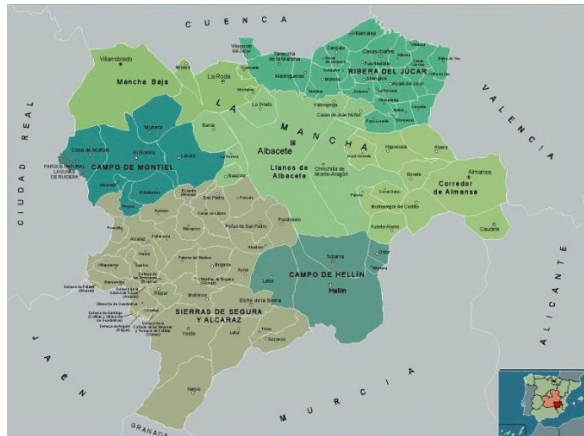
CUENCA

VALENCIA

CIUDAD REAL

ALICANTE

JAEN

MURCIA

GRANADA

Mancha Baja

Villarrobledo

La Roda

RIBERA DEL JÚCAR

Madrigueras

LA MANCHA

Albacete

Llanos de Albacete

CAMPO DE MONTIEL

Munera

El Bonillo

Alcaraz

Chinchilla de Monte-Aragón

Corredor de Almansa

Almansa

Caudete

Higueruela

Bonete

Montealegre del Castillo

Pozo-Cañada

Tobarra

CAMPO DE HELLÍN

Hellín

SIERRAS DE SEGURA Y ALCARAZ

Elche de la Sierra

Yeste

Nerpio

Riópar

Liétor

Peñas de San Pedro

Pozohondo

Ossa de Montiel

Lezuza

Balazote

Barrax

Casas-Ibáñez

Fuentealbilla

Mahora

Tarazona de la Mancha

PARQUE NATURAL LAGUNAS DE RUIDERA